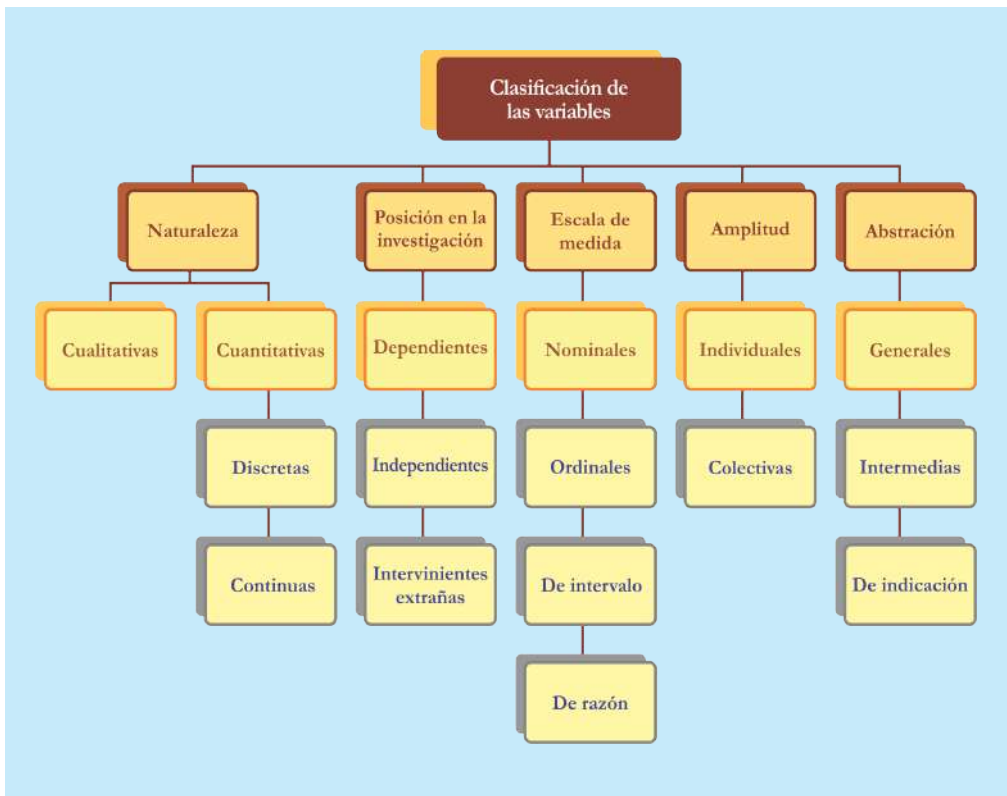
Clasificación de las variables

Naturaleza

Cualitativas

Cuantitativas

Discretas

Continuas

Posición en la investigación

Dependientes

Independientes

Intervinientes extrañas

Escala de medida

Nominales

Ordinales

De intervalo

De razón

Amplitud

Individuales

Colectivas

Abstración

Generales

Intermedias

De indicación